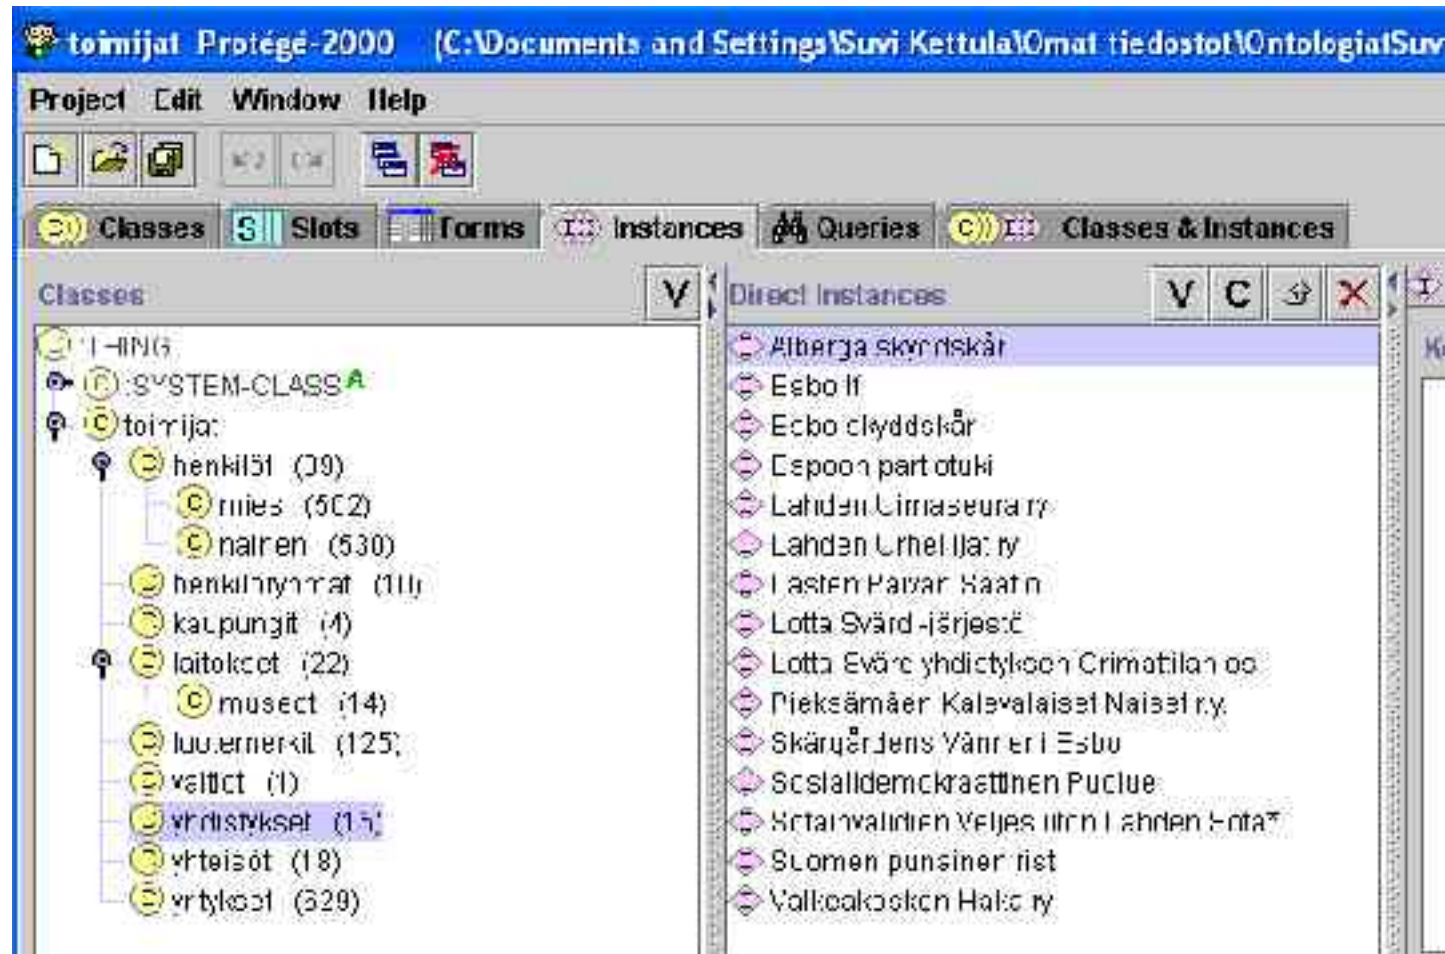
toimijat Protégé-2000 (C:\Documents and Settings\Suvi Kettula\Omat tiedostot\Ontologiat\Suv

Project Edit Window Help

Classes Slots Forms Instances Queries Classes & Instances

Classes V

THING
SYSTEM-CLASS A
toimijat
henkilöt (39)
mies (502)
nainen (530)
henkilöryhmät (10)
kaupungit (4)
laitokset (22)
museot (14)
luottamuselimet (125)
valtiot (1)
yhdistykset (15)
yhteisöt (18)
yritykset (329)

Direct Instances V C

Alberga skyddskår
Esbo IF
Esbo skyddskår
Espoon partiotuki
Lahden Gimnaseura ry
Lahden Urheilijat ry
Lasten Paivan Saatio
Lotta Svärd -järjestö
Lotta Svärd yhdistyksen Grimattilan os
Pieksämäen Kalevalaiset Naiset r.y.
Skärgårdens Vänner i Esbo
Sosialidemokraattinen Puolue
Sotainvalidien Veljesliiton Lahden Osast
Suomen punainen risti
Valkeakosken Haka ry